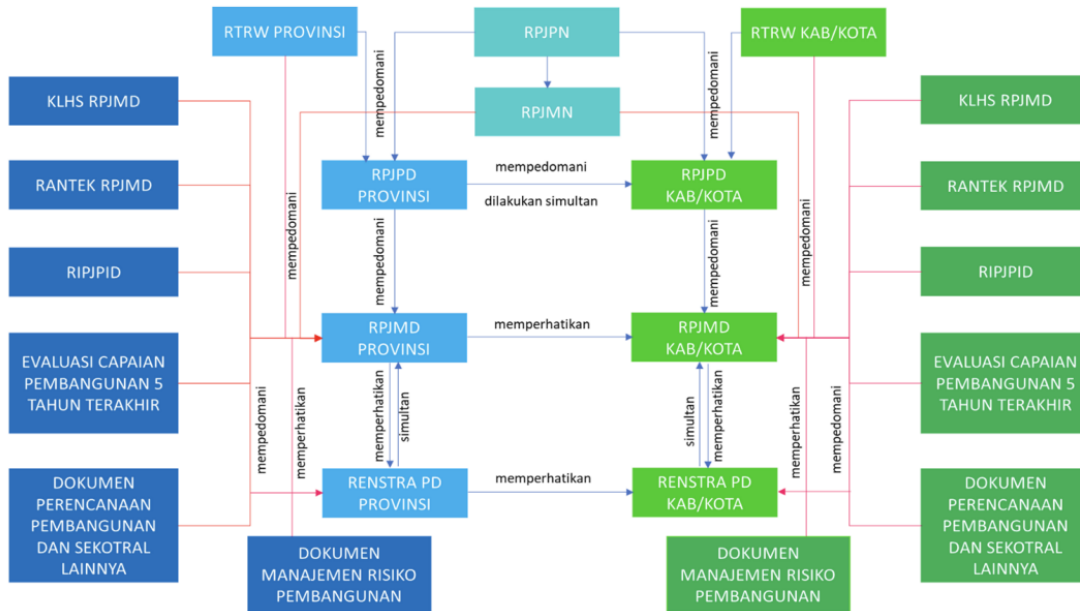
RTRW PROVINSI

RPJPN

RTRW KAB/KOTA

KLHS RPJMD

RPJMN

KLHS RPJMD

mempedomani

mempedomani

RANTEK RPJMD

RPJPD PROVINSI

mempedomani

dilakukan simultan

RPJPD KAB/KOTA

RANTEK RPJMD

mempedomani

mempedomani

RIPJPID

mempedomani

mempedomani

RIPJPID

RPJMD PROVINSI

memperhatikan

RPJMD KAB/KOTA

EVALUASI CAPAIAN PEMBANGUNAN 5 TAHUN TERAKHIR

EVALUASI CAPAIAN PEMBANGUNAN 5 TAHUN TERAKHIR

mempedomani

memperhatikan

memperhatikan

simultan

simultan

memperhatikan

memperhatikan

mempedomani

DOKUMEN PERENCANAAN PEMBANGUNAN DAN SEKOTRAL LAINNYA

RENSTRA PD PROVINSI

memperhatikan

RENSTRA PD KAB/KOTA

DOKUMEN PERENCANAAN PEMBANGUNAN DAN SEKOTRAL LAINNYA

DOKUMEN MANAJEMEN RISIKO PEMBANGUNAN

DOKUMEN MANAJEMEN RISIKO PEMBANGUNAN